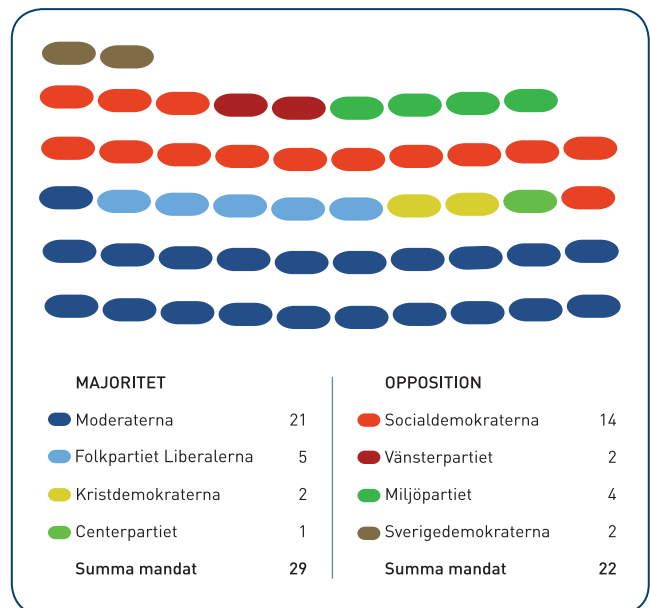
MAJORITET

Moderaterna 21
Folkpartiet Liberalerna 5
Kristdemokraterna 2
Centerpartiet 1
Summa mandat 29

OPPOSITION

Socialdemokraterna 14
Vänsterpartiet 2
Miljöpartiet 4
Sverigedemokraterna 2
Summa mandat 22